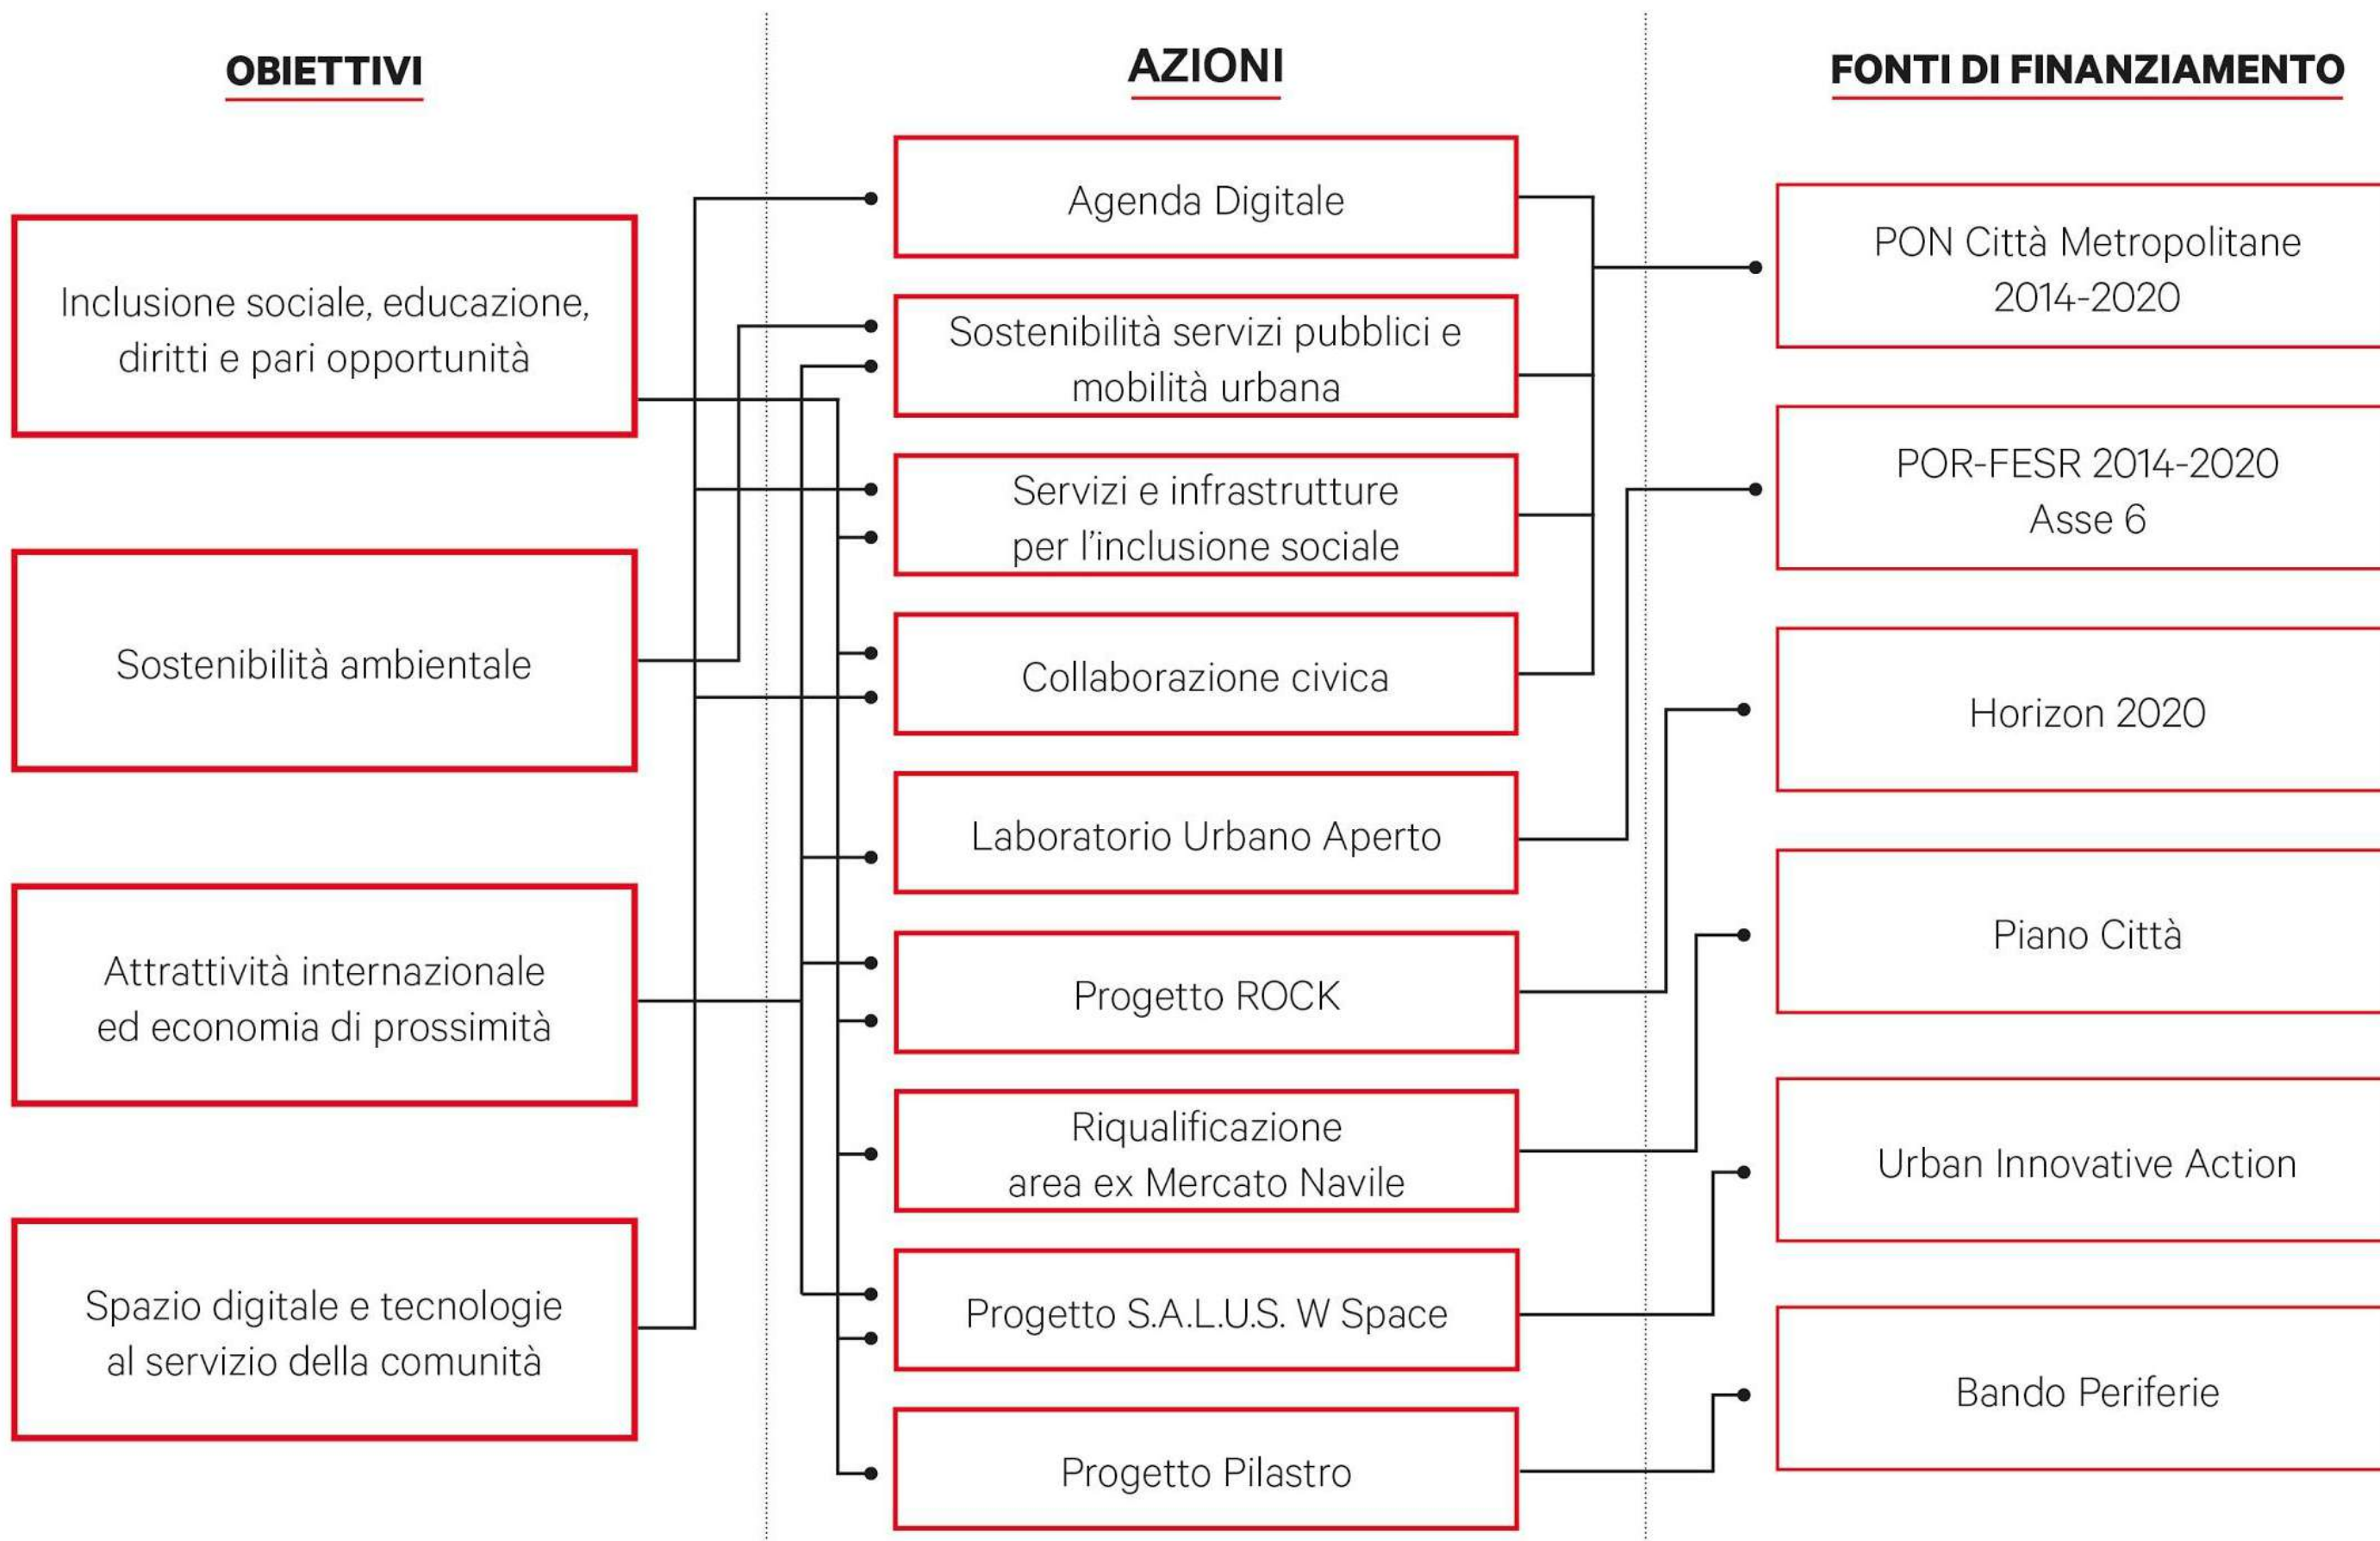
OBIETTIVI

AZIONI

FONTI DI FINANZIAMENTO

Inclusione sociale, educazione, diritti e pari opportunità

Sostenibilità ambientale

Attrattività internazionale ed economia di prossimità

Spazio digitale e tecnologie al servizio della comunità

Agenda Digitale

Sostenibilità servizi pubblici e mobilità urbana

Servizi e infrastrutture per l'inclusione sociale

Collaborazione civica

Laboratorio Urbano Aperto

Progetto ROCK

Riqualificazione area ex Mercato Navile

Progetto S.A.L.U.S. W Space

Progetto Pilastro

PON Città Metropolitane 2014-2020

POR-FESR 2014-2020 Asse 6

Horizon 2020

Piano Città

Urban Innovative Action

Bando Periferie